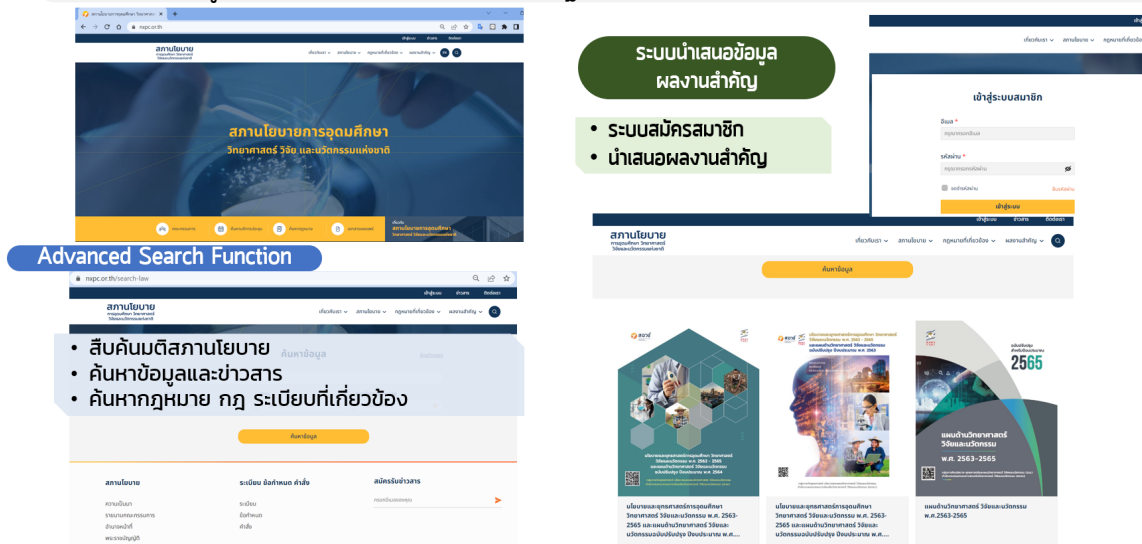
nxpc.or.th

เข้าสู่ระบบ ข่าวสาร ติดต่อเรา

สภานโยบาย

เกี่ยวกับเรา สภานโยบาย กฎหมายที่เกี่ยวข้อง ผลงานสำคัญ

สภานโยบายการอุดมศึกษา วิทยาศาสตร์ วิจัย และนวัตกรรมแห่งชาติ

ระบบนำเสนอข้อมูล ผลงานสำคัญ

• ระบบสมัครสมาชิก
• นำเสนอผลงานสำคัญ

เกี่ยวกับเรา สภานโยบาย กฎหมายที่เกี่ยวข้อง

เข้าสู่ระบบสมาชิก

อีเมล *

รหัสผ่าน *

จดจำรหัสผ่าน

ลืมรหัสผ่าน

เข้าสู่ระบบ

Advanced Search Function

nxpc.or.th/search-law

เข้าสู่ระบบ ข่าวสาร ติดต่อเรา

สภานโยบาย

เกี่ยวกับเรา สภานโยบาย กฎหมายที่เกี่ยวข้อง ผลงานสำคัญ

ค้นหาข้อมูล

• สืบค้นมติสภานโยบาย
• ค้นหาข้อมูลและข่าวสาร
• ค้นหากฎหมาย กฎ ระเบียบที่เกี่ยวข้อง

ค้นหาข้อมูล

สภานโยบาย

ความเป็นมา

ระเบียบ ข้อกำหนด คำสั่ง

ระเบียบ

ข้อกำหนด

คำสั่ง

สมัครรับข่าวสาร

สภานโยบาย

เกี่ยวกับเรา สภานโยบาย กฎหมายที่เกี่ยวข้อง ผลงานสำคัญ

ค้นหาข้อมูล

2565

แผนด้านวิทยาศาสตร์ วิจัยและนวัตกรรม พ.ศ. 2563-2565

นโยบายและยุทธศาสตร์การอุดมศึกษา วิทยาศาสตร์ วิจัยและนวัตกรรม พ.ศ. 2563-2565 และแผนด้านวิทยาศาสตร์ วิจัยและนวัตกรรมฉบับปรับปรุง ปีงบประมาณ พ.ศ. ...

นโยบายและยุทธศาสตร์การอุดมศึกษา วิทยาศาสตร์ วิจัยและนวัตกรรม พ.ศ. 2563-2565 และแผนด้านวิทยาศาสตร์ วิจัยและนวัตกรรมฉบับปรับปรุง ปีงบประมาณ พ.ศ. ...

แผนด้านวิทยาศาสตร์ วิจัยและนวัตกรรม พ.ศ.2563-2565